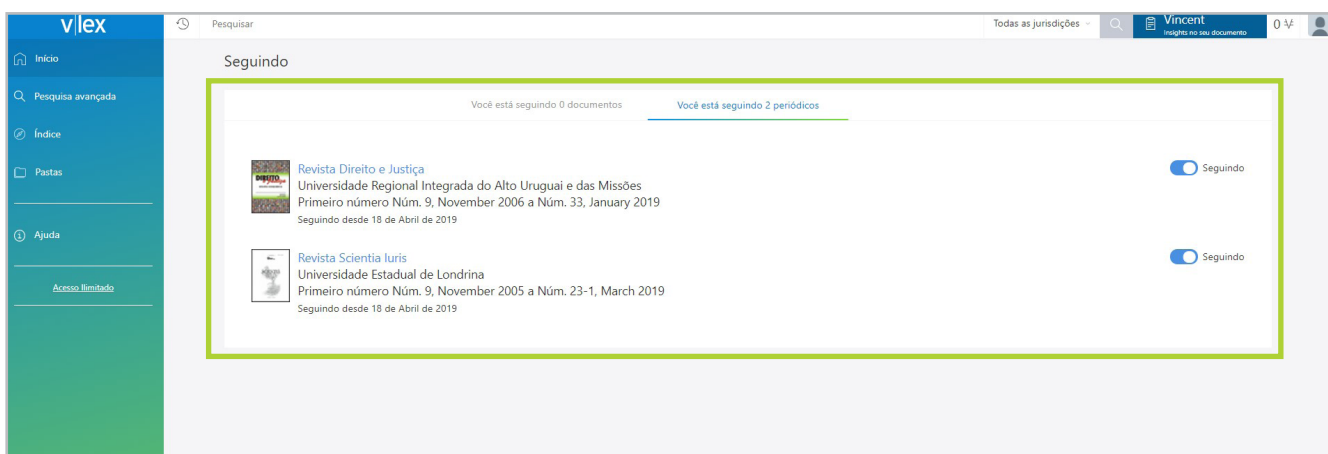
v|lex

Pesquisar

Todas as jurisdições

Vincent
Insights no seu documento

0 ¥

Início

Pesquisa avançada

Índice

Pastas

Ajuda

Acesso Ilimitado

Seguindo

Você está seguindo 0 documentos

Você está seguindo 2 periódicos

Revista Direito e Justiça
Universidade Regional Integrada do Alto Uruguai e das Missões
Primeiro número Núm. 9, November 2006 a Núm. 33, January 2019
Seguindo desde 18 de Abril de 2019

Seguindo

Revista Scientia Iuris
Universidade Estadual de Londrina
Primeiro número Núm. 9, November 2005 a Núm. 23-1, March 2019
Seguindo desde 18 de Abril de 2019

Seguindo